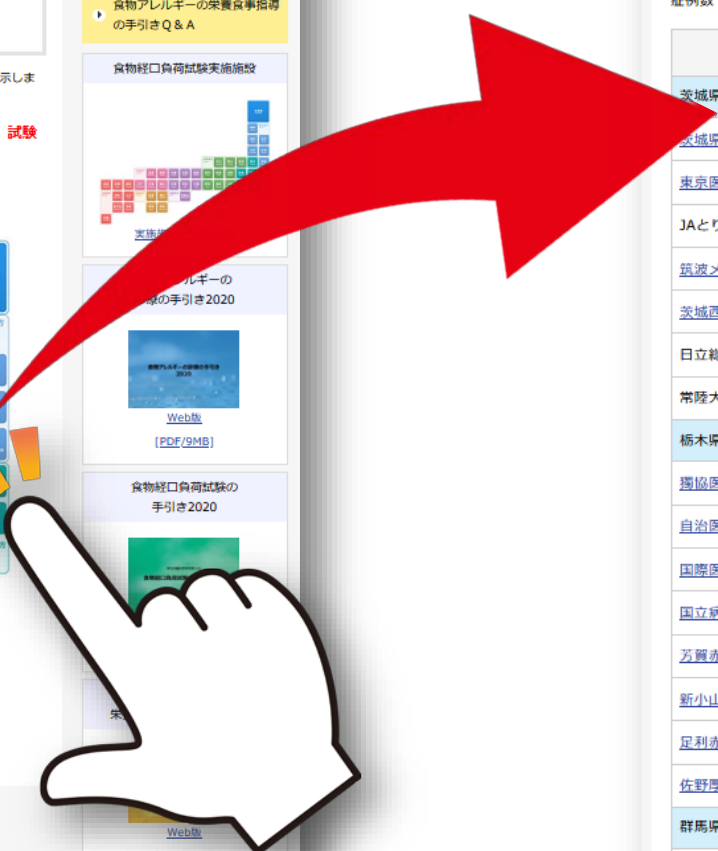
示しま

試験

食物アレルギーの栄養食事指導の手引きＱ＆Ａ

食物経口負荷試験実施施設

実施

ルギーの
療の手引き2020

Web版
[PDF/9MB]

食物経口負荷試験の
手引き2020

栄

Web版

症例数

茨城県
茨城県
東京医
JAとり
筑波メ
茨城西
日立総
常陸大
栃木県
獨協医
自治医
国際医
国立病
芳賀赤
新小山
足利赤
佐野厚
群馬県